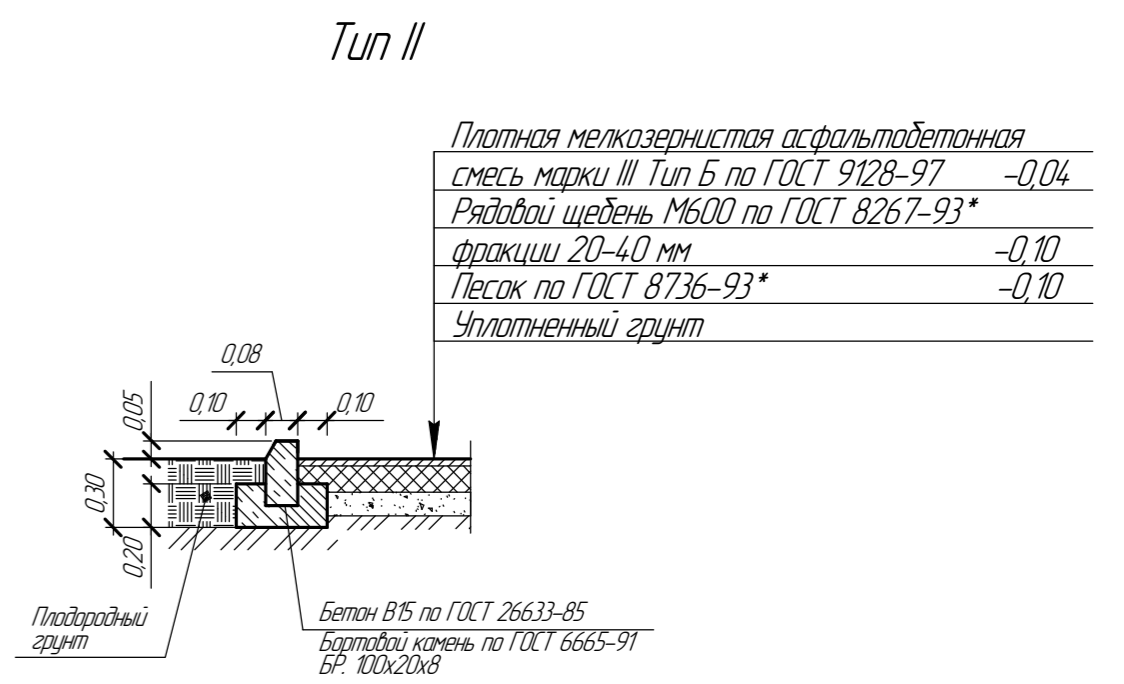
Тип II

Плотная мелкозернистая асфальтобетонная
смесь марки III Тип Б по ГОСТ 9128–97 –0,04
Рядовой щебень М600 по ГОСТ 8267–93*
фракции 20–40 мм –0,10
Песок по ГОСТ 8736–93* –0,10
Уплотненный грунт

0,08
0,10
0,10
0,05
0,30
0,20

Плодородный грунт

Бетон В15 по ГОСТ 26633–85
Бортовой камень по ГОСТ 6665–91
БР. 100х20х8